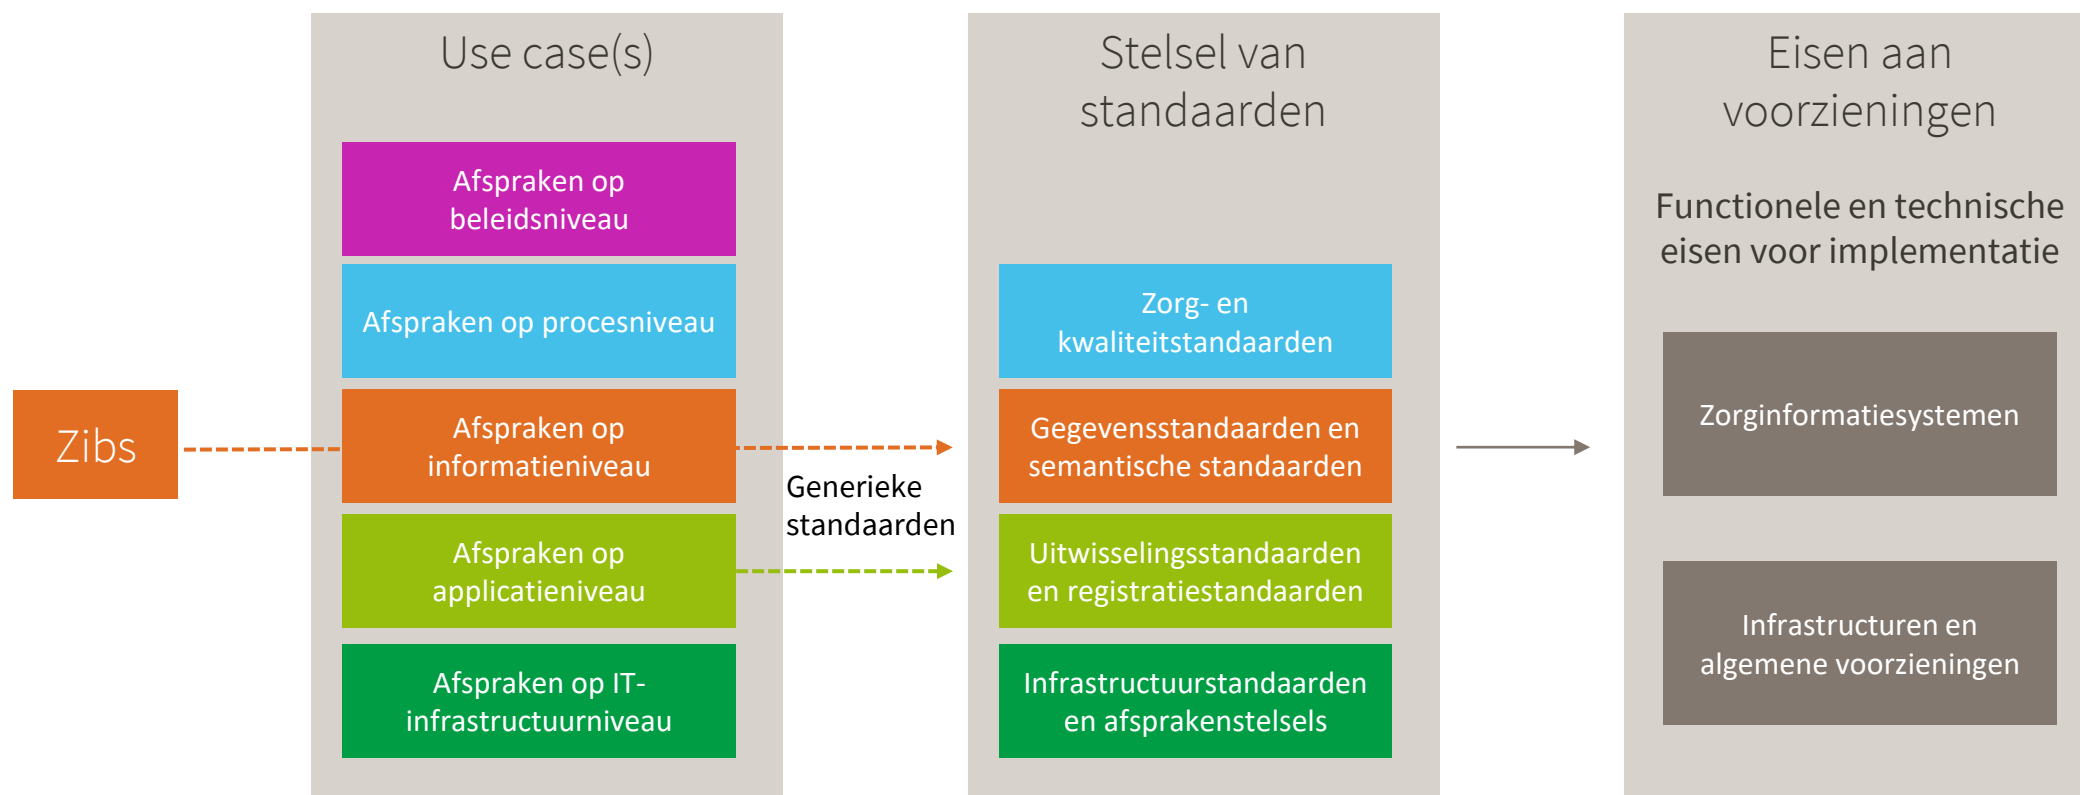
Zibs

Use case(s)

Afspraken op beleidsniveau

Afspraken op procesniveau

Afspraken op informatieniveau

Afspraken op applicatieniveau

Afspraken op IT-infrastructuurniveau

Generieke standaarden

Stelsel van standaarden

Zorg- en kwaliteitstandaarden

Gegevensstandaarden en semantische standaarden

Uitwisselingsstandaarden en registratiestandaarden

Infrastructuurstandaarden en afsprakenstelsels

Eisen aan voorzieningen

Functionele en technische eisen voor implementatie

Zorginformatiesystemen

Infrastructuren en algemene voorzieningen